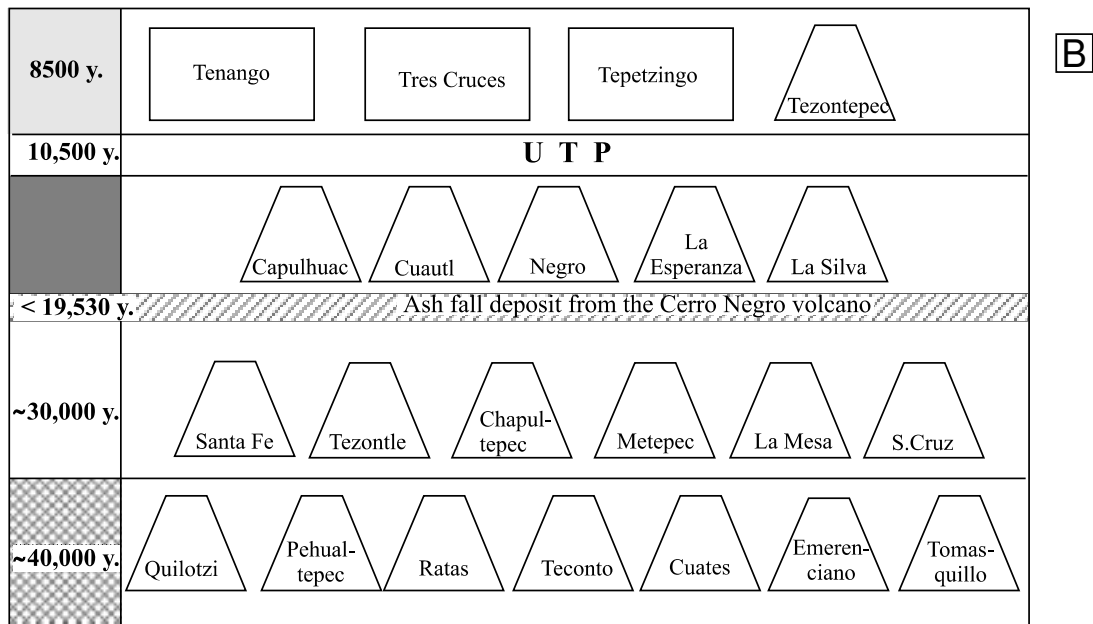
B

| 8500 y. | Tenango | Tres Cruces | Tepetzingo | Tezontepec |
|---|---|---|---|---|
| 10,500 y. | U T P | | | |

Capulhuac  Cuautl  Negro  La Esperanza  La Silva

< 19,530 y. Ash fall deposit from the Cerro Negro volcano

~30,000 y. Santa Fe  Tezontle  Chapultepec  Metepec  La Mesa  S.Cruz

~40,000 y. Quilotzi  Pehualtepec  Ratas  Teconto  Cuates  Emerenciano  Tomasquillo